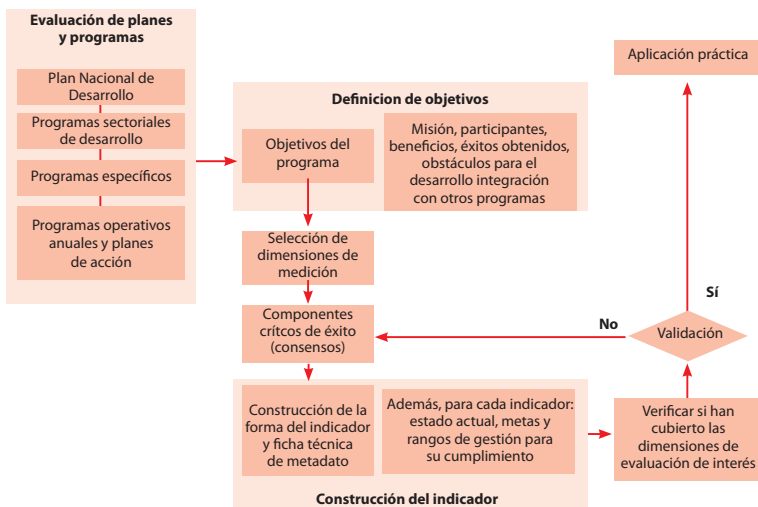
Evaluación de planes y programas

Plan Nacional de Desarrollo

Programas sectoriales de desarrollo

Programas específicos

Programas operativos anuales y planes de acción

Definicion de objetivos

Objetivos del programa

Misión, participantes, beneficios, éxitos obtenidos, obstáculos para el desarrollo integración con otros programas

Selección de dimensiones de medición

Componentes crítcos de éxito (consensos)

Construcción de la forma del indicador y ficha técnica de metadato

Además, para cada indicador: estado actual, metas y rangos de gestión para su cumplimiento

Construcción del indicador

Verificar si han cubierto las dimensiones de evaluación de interés

Validación

No

Sí

Aplicación práctica